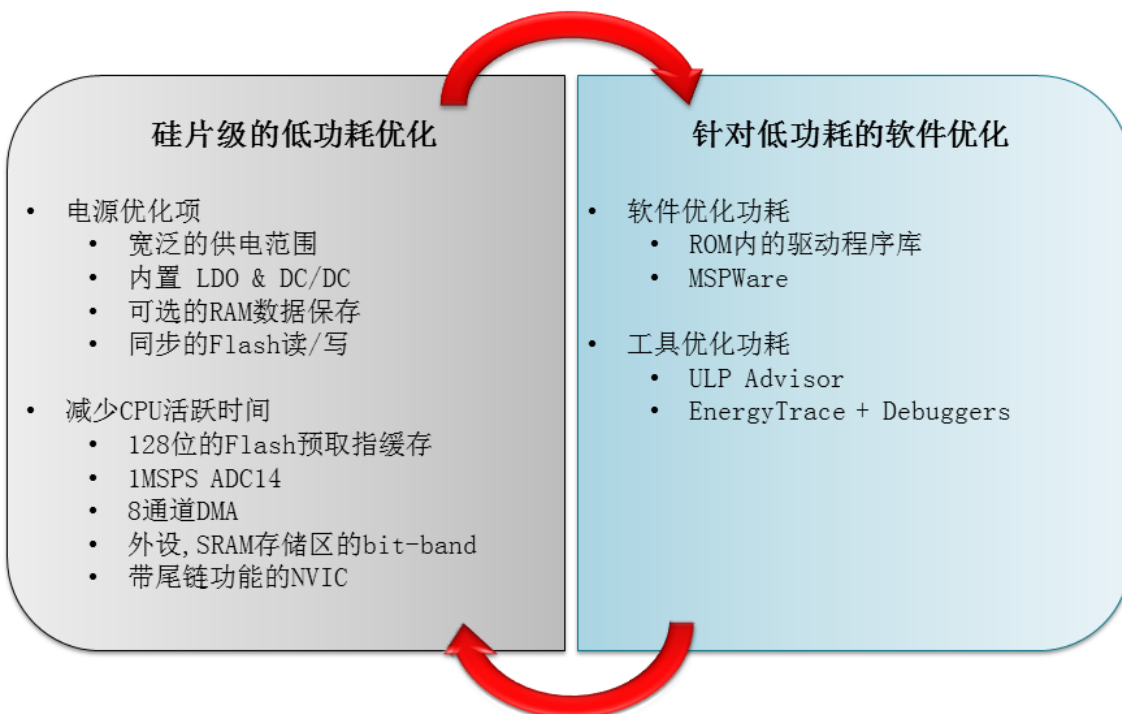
硅片级的低功耗优化

- 电源优化项
  - 宽泛的供电范围
  - 内置 LDO & DC/DC
  - 可选的RAM数据保存
  - 同步的Flash读/写
- 减少CPU活跃时间
  - 128位的Flash预取指缓存
  - 1MSPS ADC14
  - 8通道DMA
  - 外设,SRAM存储区的bit-band
  - 带尾链功能的NVIC

针对低功耗的软件优化

- 软件优化功耗
  - ROM内的驱动程序库
  - MSPWare
- 工具优化功耗
  - ULP Advisor
  - EnergyTrace + Debuggers